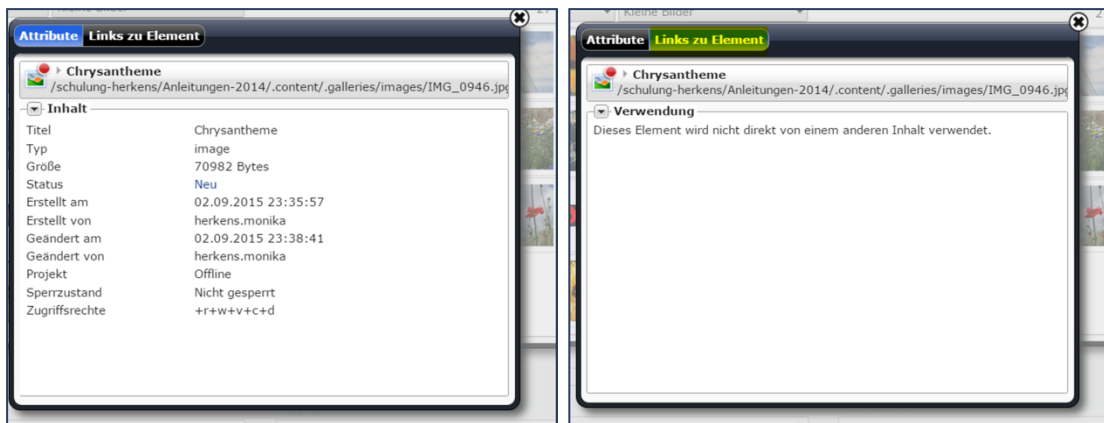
Attribute Links zu Element

Chrysantheme
/schulung-herkens/Anleitungen-2014/.content/.galleries/images/IMG_0946.jpg

Inhalt

| | |
|---|---|
| Titel | Chrysantheme |
| Typ | image |
| Größe | 70982 Bytes |
| Status | Neu |
| Erstellt am | 02.09.2015 23:35:57 |
| Erstellt von | herkens.monika |
| Geändert am | 02.09.2015 23:38:41 |
| Geändert von | herkens.monika |
| Projekt | Offline |
| Sperrzustand | Nicht gesperrt |
| Zugriffsrechte | +r+w+v+c+d |

Kleine Bilder

Attribute Links zu Element

Chrysantheme
/schulung-herkens/Anleitungen-2014/.content/.galleries/images/IMG_0946.jpg

Verwendung

Dieses Element wird nicht direkt von einem anderen Inhalt verwendet.